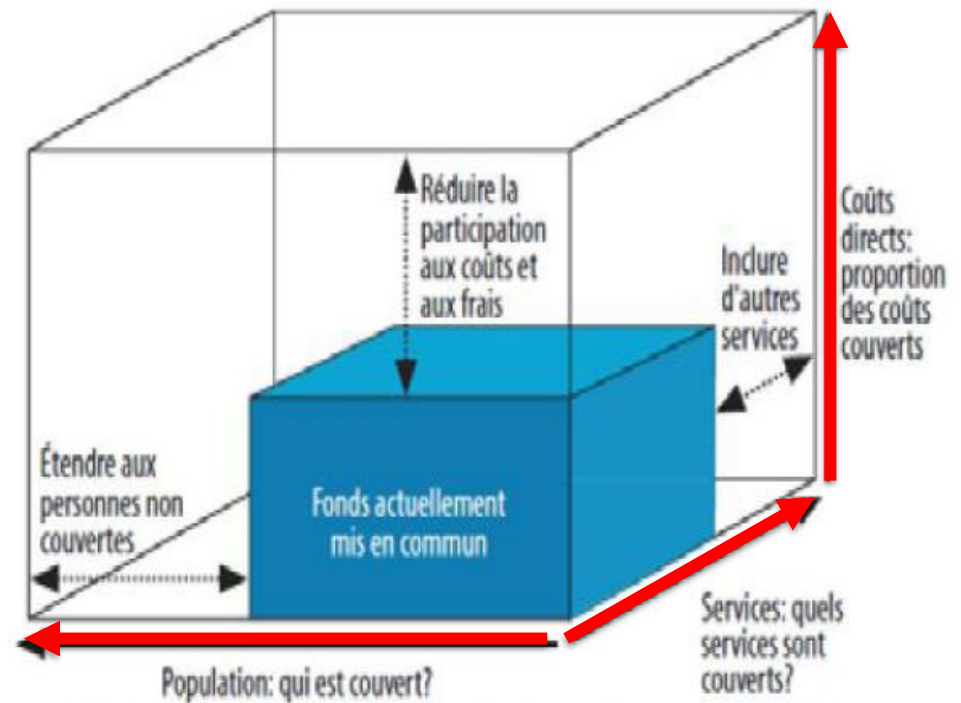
Réduire la participation aux coûts et aux frais

Inclure d'autres services

Coûts directs: proportion des coûts couverts

Étendre aux personnes non couvertes

Fonds actuellement mis en commun

Services: quels services sont couverts?

Population: qui est couvert?